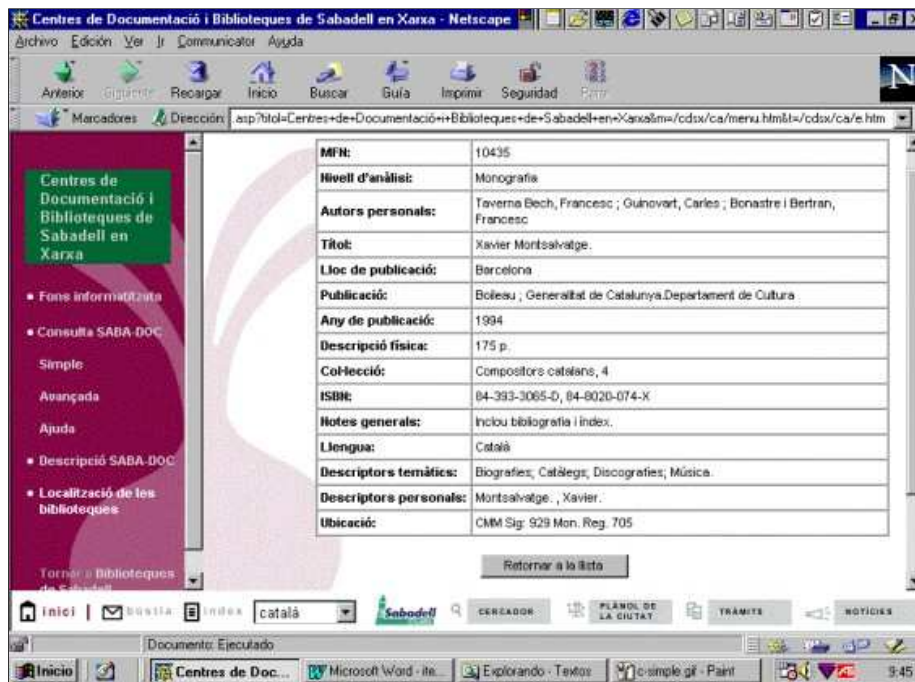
Centres de Documentació i Biblioteques de Sabadell en Xarxa - Netscape

Archivo Edición Ver Ir Communicator Ayuda

Anterior Siguiente Recargar Inicio Buscar Guía Imprimir Seguridad Parar

Marcadores Dirección: asp?titol=Centres+de+Documentació+i+Biblioteques+de+Sabadell+en+Xarxa&m=/cdsx/ca/menu.html&t=/cdsx/ca/e.htm

Centres de Documentació i Biblioteques de Sabadell en Xarxa

• Fons informatitzats

• Consulta SABA-DOC

Simple

Avançada

Ajuda

• Descripció SABA-DOC

• Localització de les biblioteques

Tornar a Biblioteques de Sabadell

| MFN: | 10435 |
|---|---|
| Nivell d'anàlisi: | Monografia |
| Autors personals: | Taverna Bech, Francesc ; Guinovart, Carles ; Bonastre i Bertran, Francesc |
| Títol: | Xavier Montsalvatge. |
| Lloc de publicació: | Barcelona |
| Publicació: | Boileau ; Generalitat de Catalunya.Departament de Cultura |
| Any de publicació: | 1994 |
| Descripció física: | 175 p. |
| Col·lecció: | Compositors catalans, 4 |
| ISBN: | 84-393-3065-D, 84-8020-074-X |
| Notes generals: | Inclou bibliografia i índex. |
| Llengua: | Català |
| Descriptors temàtics: | Biografies; Catàlegs; Discografies; Música. |
| Descriptors personals: | Montsalvatge. , Xavier. |
| Ubicació: | CMM Sig: 929 Mon. Reg. 705 |

Retornar a la llista

inici | bústia | índex català Sabadell CERCADOR PLÀNOL DE LA CIUTAT TRÀMITS NOTÍCIES

Documento: Ejecutado

Inicio Centres de Doc... Microsoft Word - ite... Explorando - Textos c-simple.gif - Paint 9:45